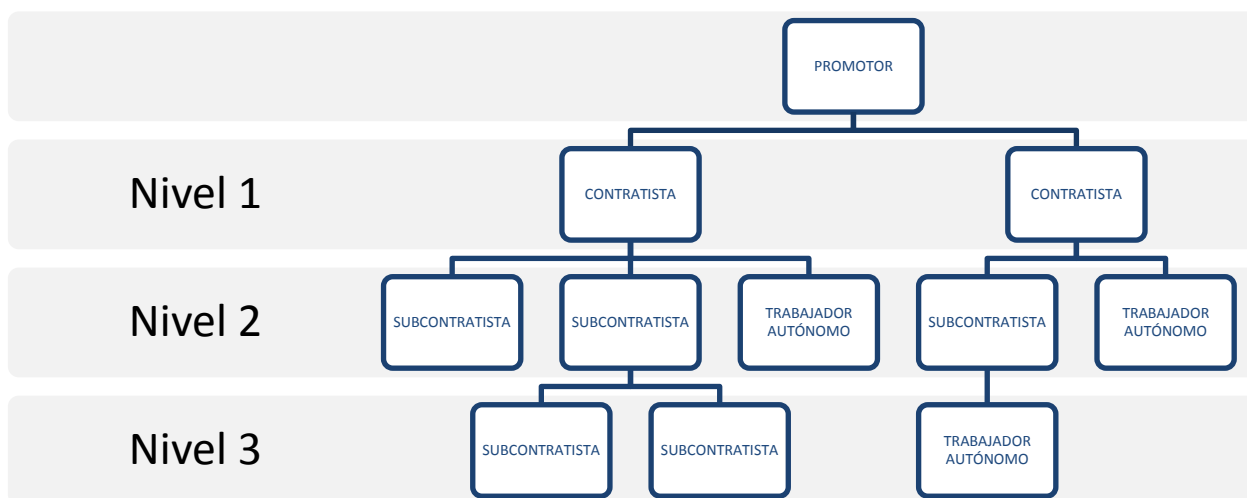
PROMOTOR

Nivel 1

CONTRATISTA

CONTRATISTA

Nivel 2

SUBCONTRATISTA

SUBCONTRATISTA

TRABAJADOR AUTÓNOMO

SUBCONTRATISTA

TRABAJADOR AUTÓNOMO

Nivel 3

SUBCONTRATISTA

SUBCONTRATISTA

TRABAJADOR AUTÓNOMO